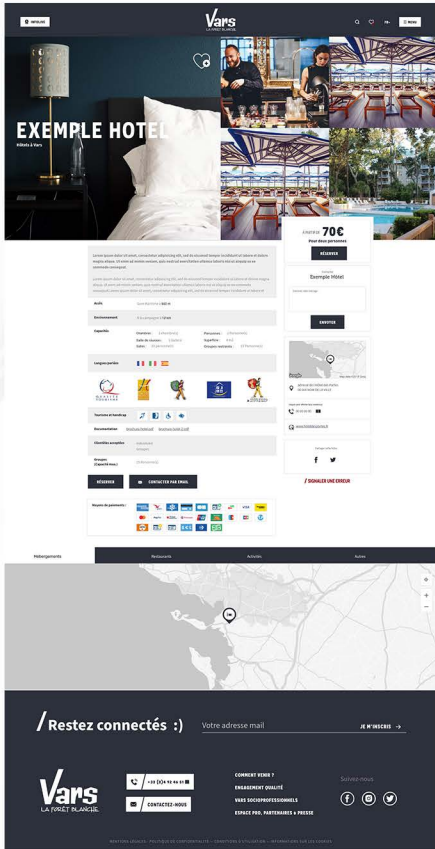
INFOLIVE

Vars
LA FORÊT BLANCHE

FR

MENU

EXEMPLE HOTEL
Hôtels à Vars

À partir de 70€
Pour deux personnes

RÉSERVER

Lorem ipsum dolor sit amet, consectetur adipisicing elit, sed do eiusmod tempor incididunt ut labore et dolore magna aliqua. Ut enim ad minim veniam, quis nostrud exercitation ullamco laboris nisi ut aliquip ex ea commodo consequat.

Accès

Environnement

Capacités

Langues parlées

Tourisme et handicap

Documentation

Clientèles acceptées

Groupes (Capacité max.)

RÉSERVER

CONTACTER PAR EMAIL

Moyens de paiement :

Contacter
Exemple Hôtel

ENVOYER

www.hotelexemple.fr

Partager cette fiche

SIGNALER UNE ERREUR

Hébergements

Restaurants

Activités

Autres

/ Restez connectés :)

Votre adresse mail

JE M'INSCRIS

Vars
LA FORÊT BLANCHE

+33 (0)4 92 46 51 31

CONTACTEZ-NOUS

COMMENT VENIR ?
ENGAGEMENT QUALITÉ
VARS SOCIOPROFESSIONNELS
ESPACE PRO, PARTENAIRES & PRESSE

Suivez-nous

MENTIONS LÉGALES · POLITIQUE DE CONFIDENTIALITÉ · CONDITIONS D'UTILISATION · INFORMATIONS SUR LES COOKIES